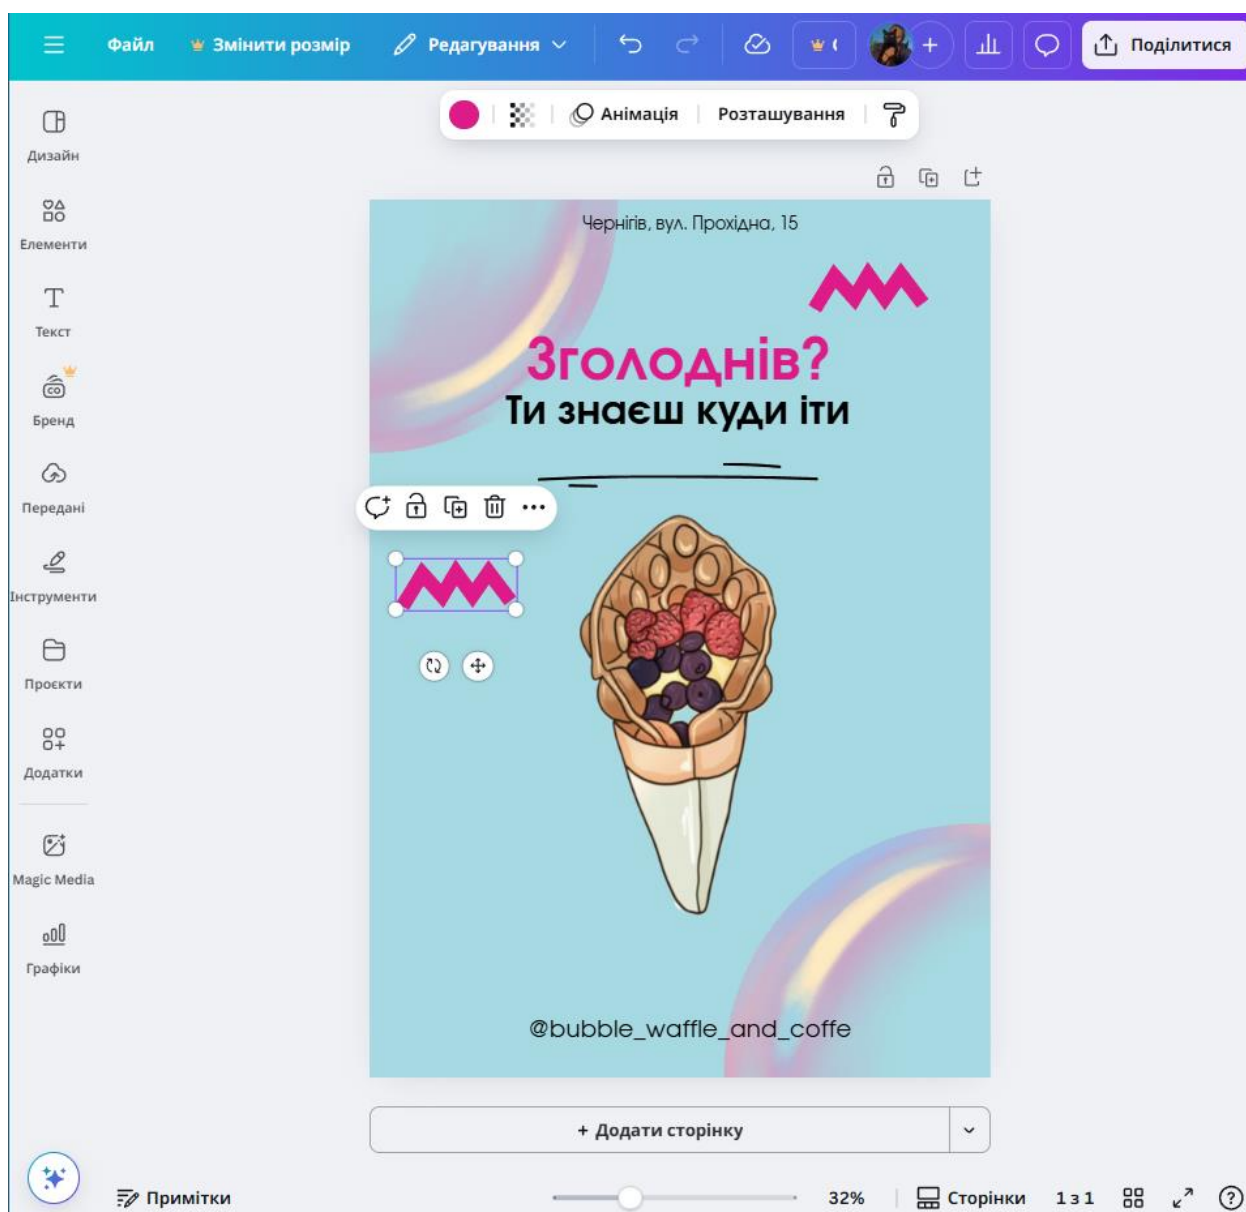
Файл Змінити розмір Редагування Поділитися

Анімація Розташування

Дизайн
Елементи
Текст
Бренд
Передані
Інструменти
Проєкти
Додатки
Magic Media
Графіки

Чернігів, вул. Прохідна, 15

Зголоднів?
Ти знаєш куди іти

@bubble_waffle_and_coffe

+ Додати сторінку

Примітки 32% Сторінки 1 з 1